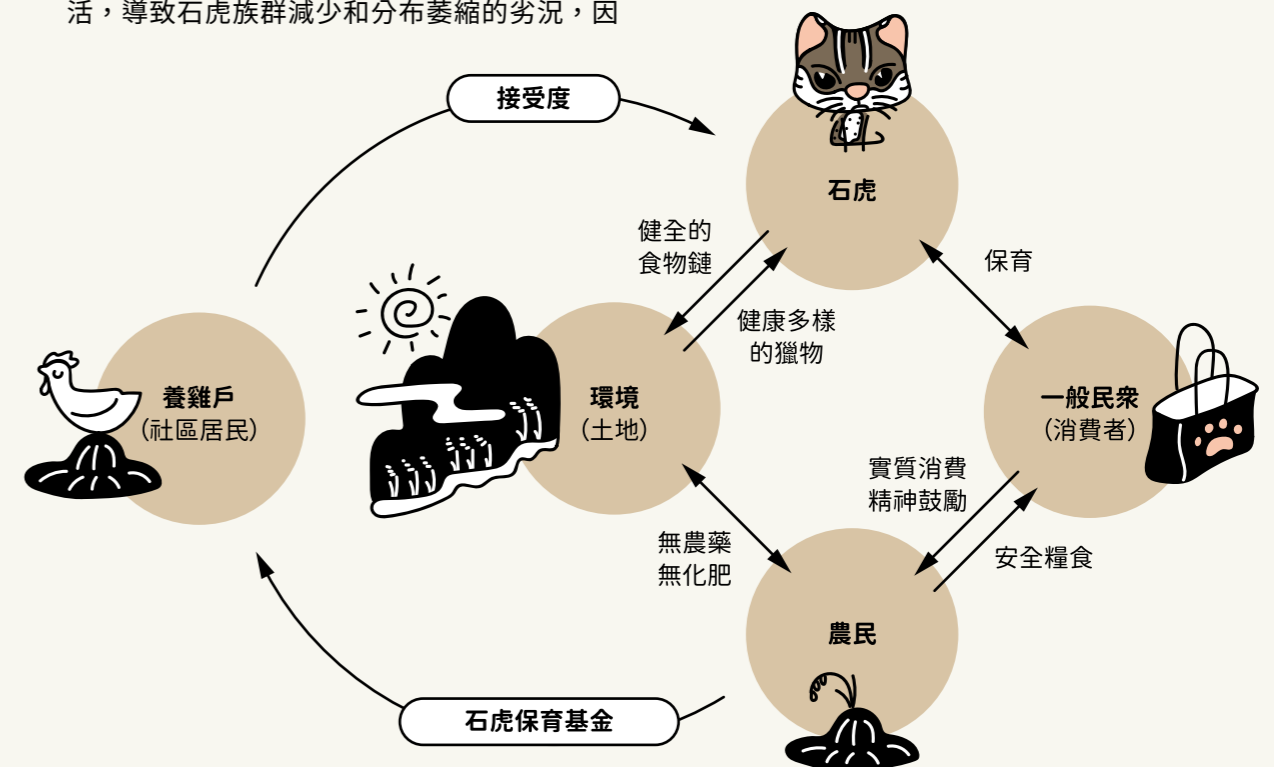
活，導致石虎族群減少和分布萎縮的劣況，因

接受度

石虎

健全的
食物鏈

保育

健康多樣
的獵物

養雞戶
（社區居民）

環境
（土地）

一般民眾
（消費者）

實質消費
精神鼓勵

無農藥
無化肥

安全糧食

農民

石虎保育基金